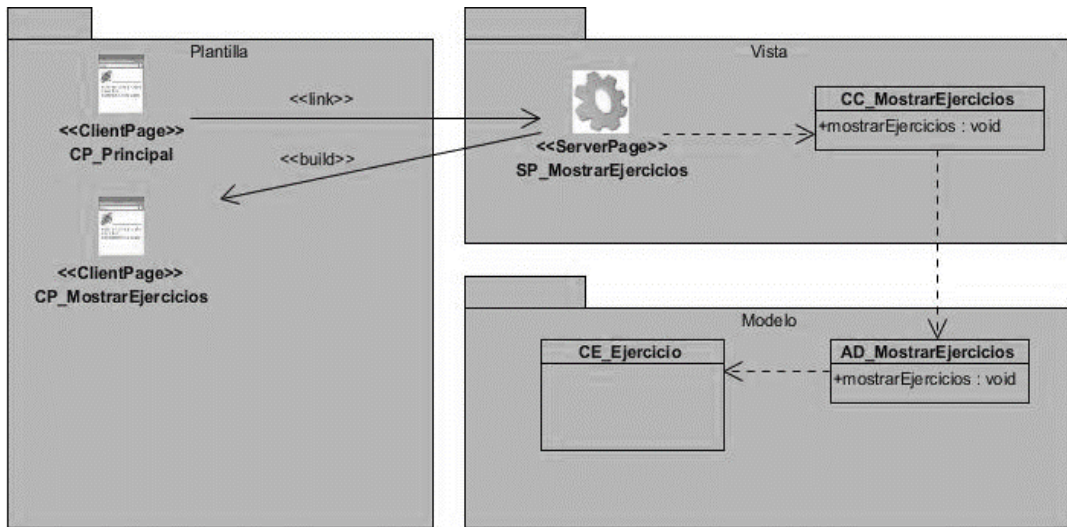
Plantilla

<<ClientPage>>
CP_Principal

<<link>>

<<build>>

<<ClientPage>>
CP_MostrarEjercicios

Vista

<<ServerPage>>
SP_MostrarEjercicios

CC_MostrarEjercicios
+mostrarEjercicios : void

Modelo

CE_Ejercicio

AD_MostrarEjercicios
+mostrarEjercicios : void